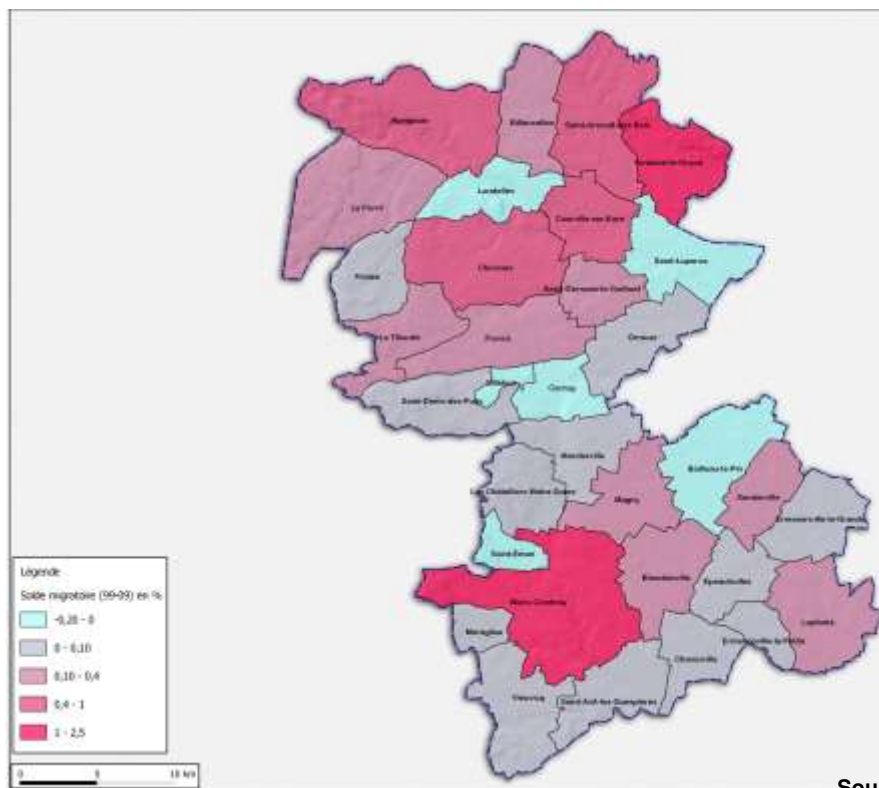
Légende

Solde migratoire (99-09) en %

-0,28 - 0

0 - 0,10

0,10 - 0,4

0,4 - 1

1 - 2,5

0

5

10 km

Sou

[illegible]

Le Favril

Landelles

Courville-sur-Eure

Saint-Luperce

Fontaine-la-Guyon

Chuisnes

Saint-Germain-le-Gaillard

Fruncé

Orrouer

Illiers

Ermenonville-la-Grande

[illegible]

Saint-Denis-des-Puits

Cernay

Les Châtelliers-Notre-Dame

Magny

Bailleau-le-Pin

Sandarville

Saint-Avit

Blandainville

Epeautrolles

Ermenonville-la-Petite

Luplanté

Méréglise

Vieuvicq

Charonville

Saint-Avit-les-Guespières

Nogent-sur-Eure

Meslay-le-Grenet

Orrouer

Pontgouin

Magny

Billancelles

Saint-Arnoult-des-Bois

Friaize

La Bazoche-Gouet

Illiers-Combray

Montigny-le-Chartif

Marchéville

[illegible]

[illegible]

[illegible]

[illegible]